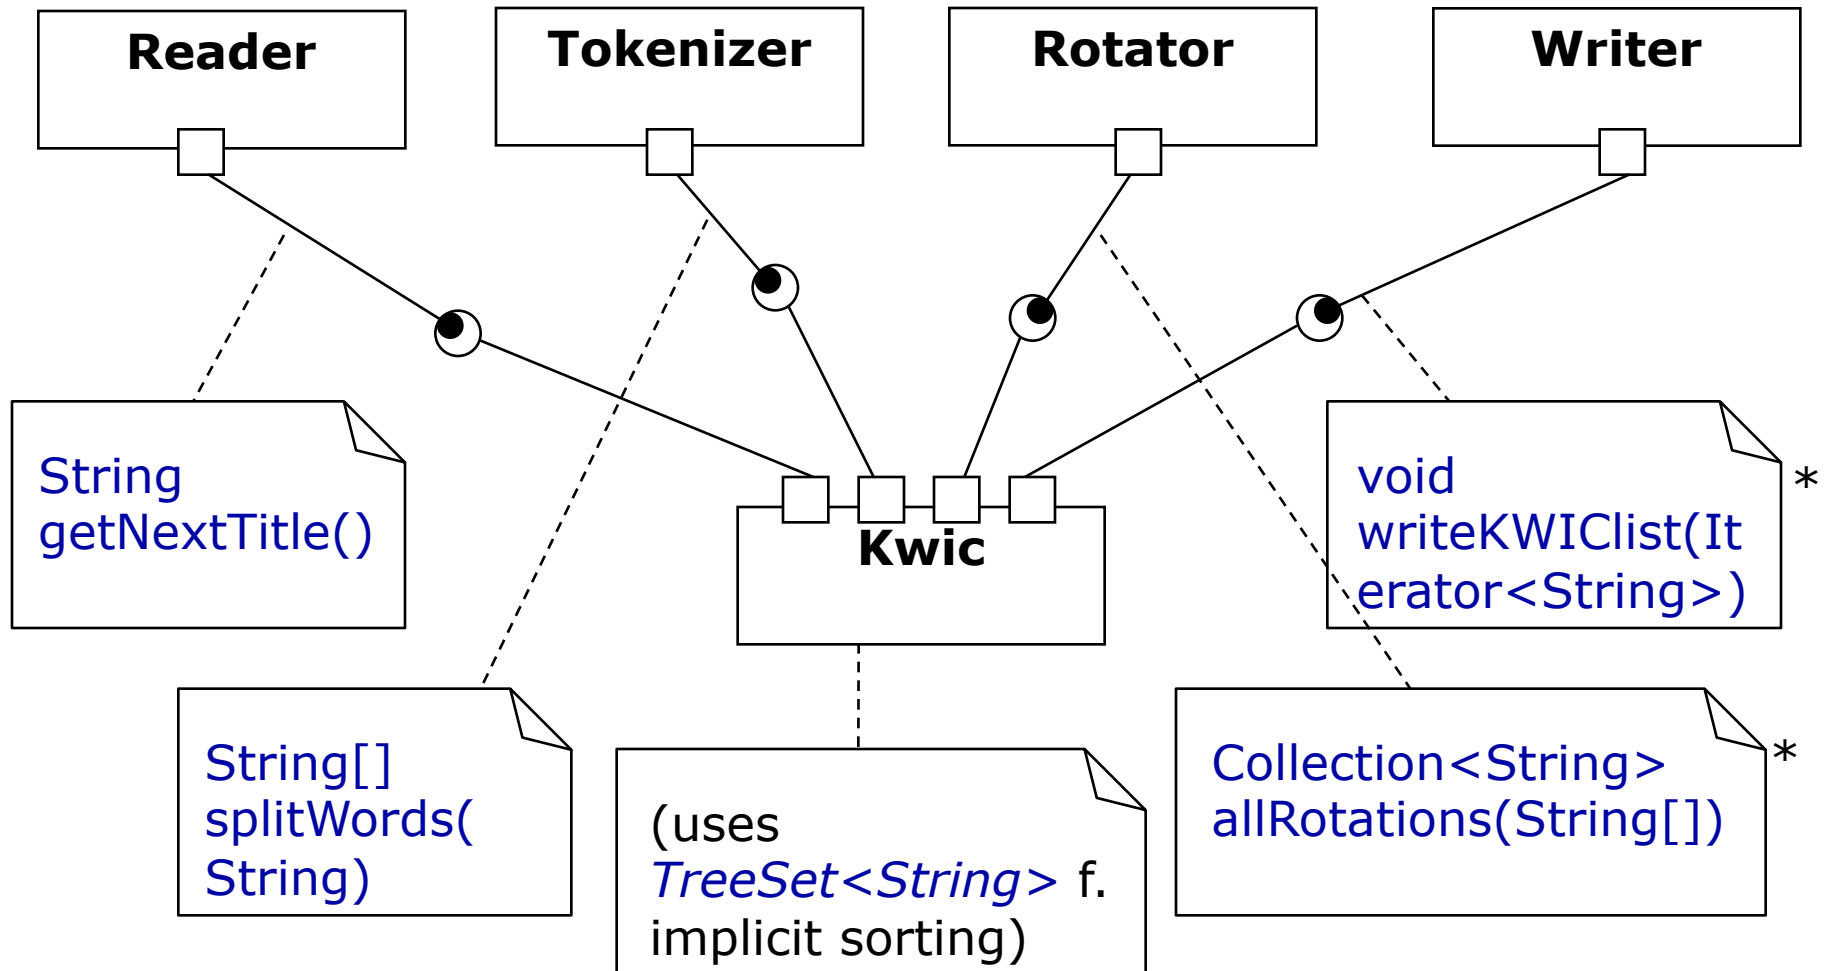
Reader

Tokenizer

Rotator

Writer

String getNextTitle()

Kwic

void writeKWIClist(Iterator<String>)

*

String[] splitWords( String)

(uses *TreeSet<String>* f. implicit sorting)

Collection<String> allRotations(String[])

*